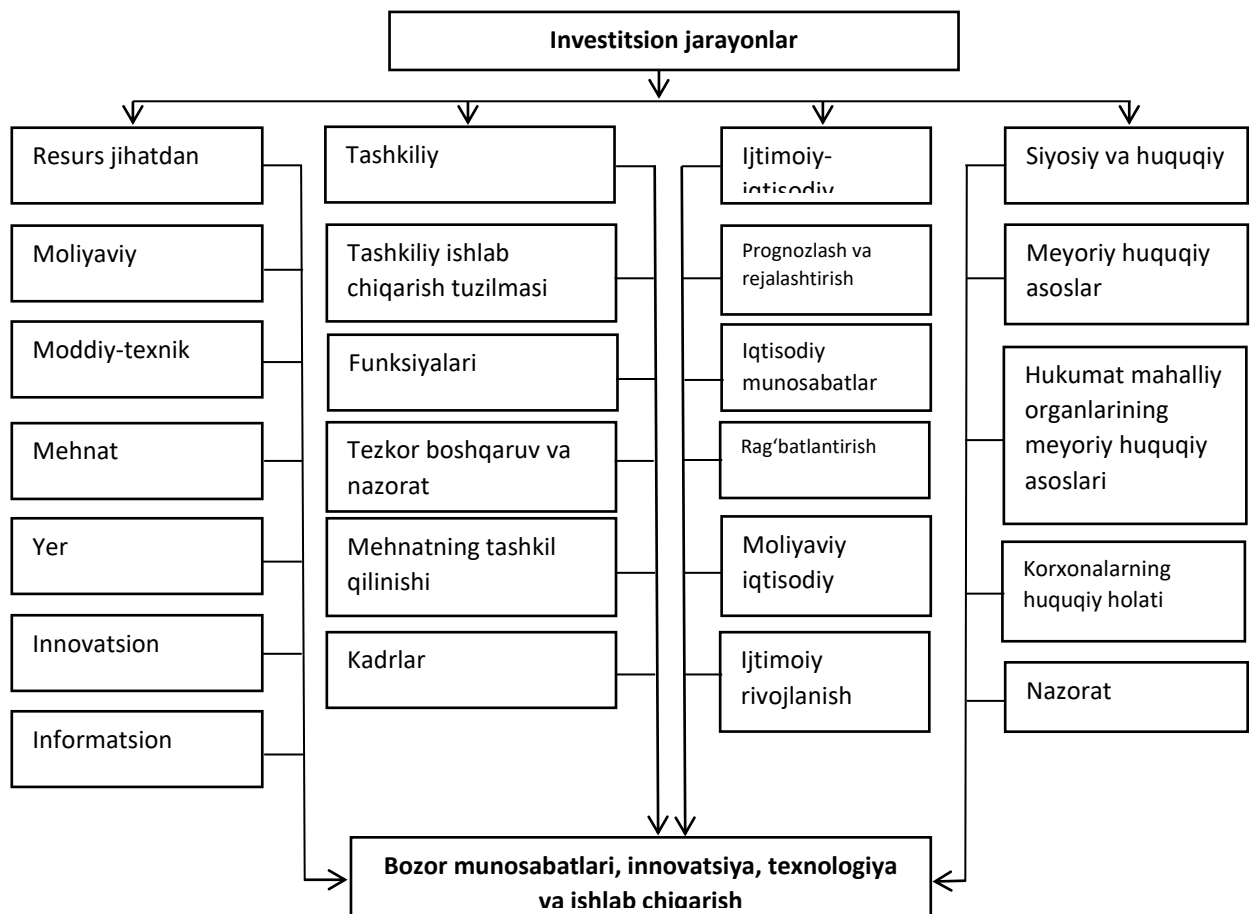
Investitsion jarayonlar

Resurs jihatdan

Moliyaviy

Moddiy-texnik

Mehnat

Yer

Innovatsion

Informatsion

Tashkiliy

Tashkiliy ishlab chiqarish tuzilmasi

Funksiyalari

Tezkor boshqaruv va nazorat

Mehnatning tashkil qilinishi

Kadrlar

Ijtimoiy-iqtisodiy

Prognozlash va rejalashtirish

Iqtisodiy munosabatlar

Rag'batlantirish

Moliyaviy iqtisodiy

Ijtimoiy rivojlanish

Siyosiy va huquqiy

Meyoriy huquqiy asoslar

Hukumat mahalliy organlarining meyoriy huquqiy asoslari

Korxonalarning huquqiy holati

Nazorat

Bozor munosabatlari, innovatsiya, texnologiya va ishlab chiqarish